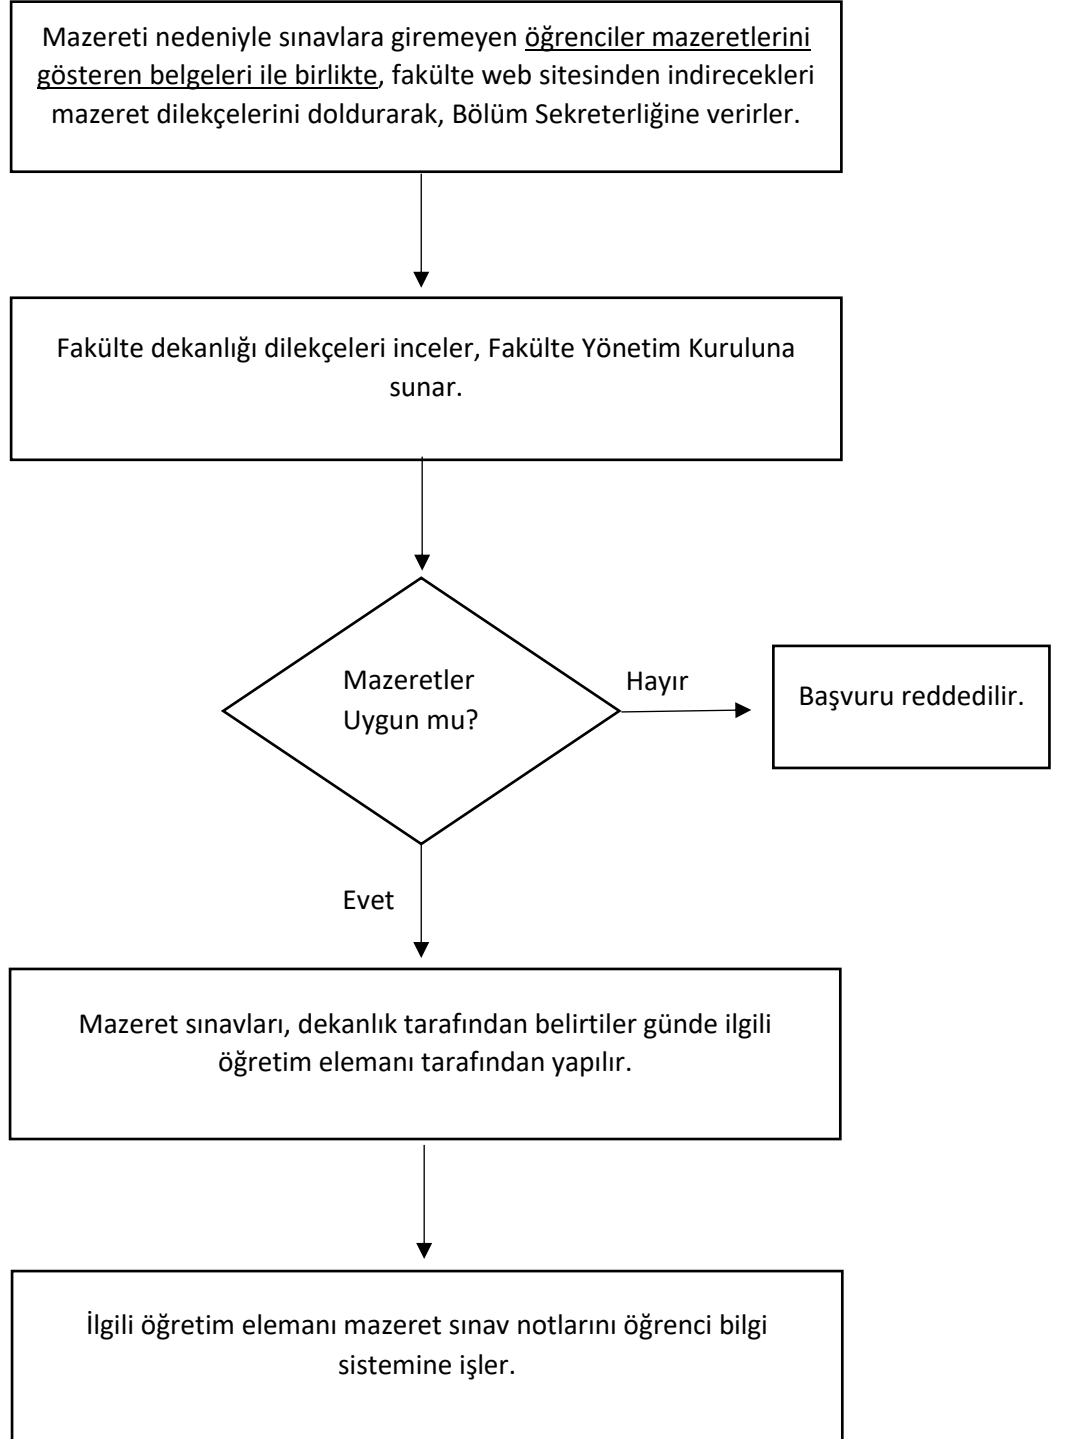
Mazereti nedeniyle sınavlara giremeyen öğrenciler mazeretlerini gösteren belgeleri ile birlikte, fakülte web sitesinden indirecekleri mazeret dilekçelerini doldurarak, Bölüm Sekreterliğine verirler.

Fakülte dekanlığı dilekçeleri inceler, Fakülte Yönetim Kuruluna sunar.

Mazeretler Uygun mu?

Hayır

Başvuru reddedilir.

Evet

Mazeret sınavları, dekanlık tarafından belirtiler günde ilgili öğretim elemanı tarafından yapılır.

İlgili öğretim elemanı mazeret sınav notlarını öğrenci bilgi sistemine işler.